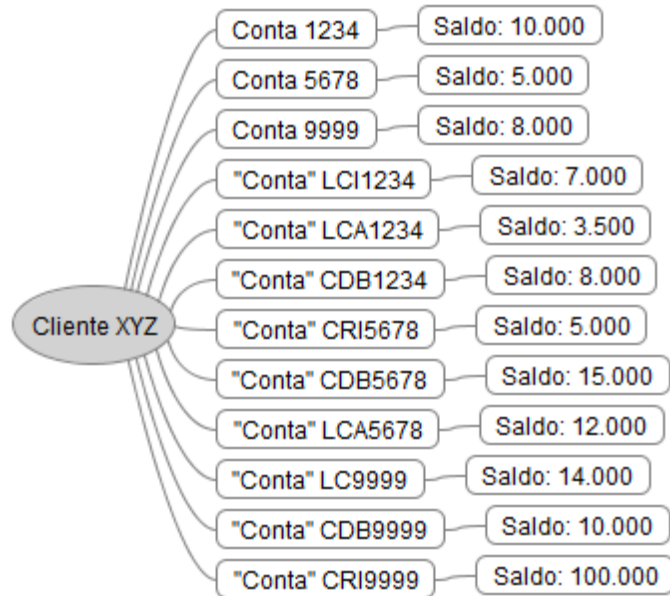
Cliente XYZ

Conta 1234
Saldo: 10.000

Conta 5678
Saldo: 5.000

Conta 9999
Saldo: 8.000

"Conta" LCI1234
Saldo: 7.000

"Conta" LCA1234
Saldo: 3.500

"Conta" CDB1234
Saldo: 8.000

"Conta" CRI5678
Saldo: 5.000

"Conta" CDB5678
Saldo: 15.000

"Conta" LCA5678
Saldo: 12.000

"Conta" LC9999
Saldo: 14.000

"Conta" CDB9999
Saldo: 10.000

"Conta" CRI9999
Saldo: 100.000